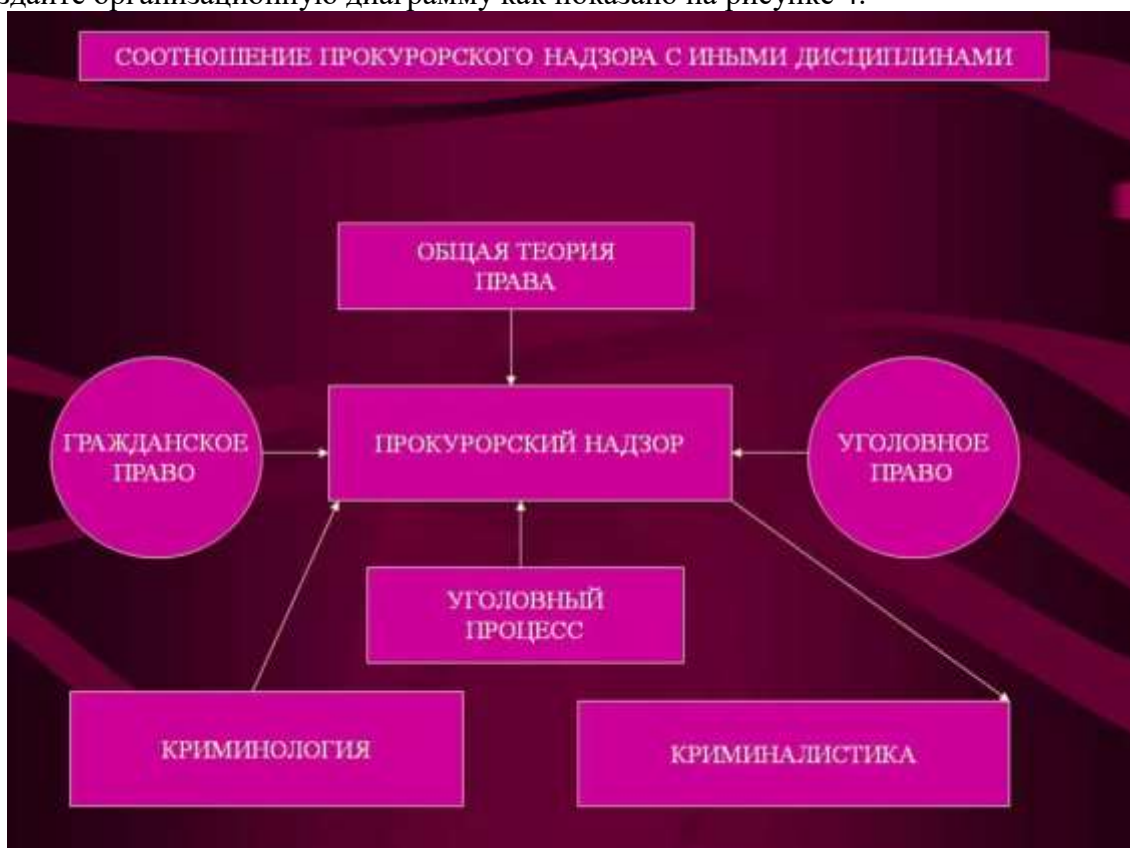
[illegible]здайте организационную диаграмму как показано на рисунке 4.

СООТНОШЕНИЕ ПРОКУРОРСКОГО НАДЗОРА С ИНЫМИ ДИСЦИПЛИНАМИ

ОБЩАЯ ТЕОРИЯ ПРАВА

ГРАЖДАНСКОЕ ПРАВО

ПРОКУРОРСКИЙ НАДЗОР

УГОЛОВНОЕ ПРАВО

УГОЛОВНЫЙ ПРОЦЕСС

КРИМИНОЛОГИЯ

КРИМИНАЛИСТИКА